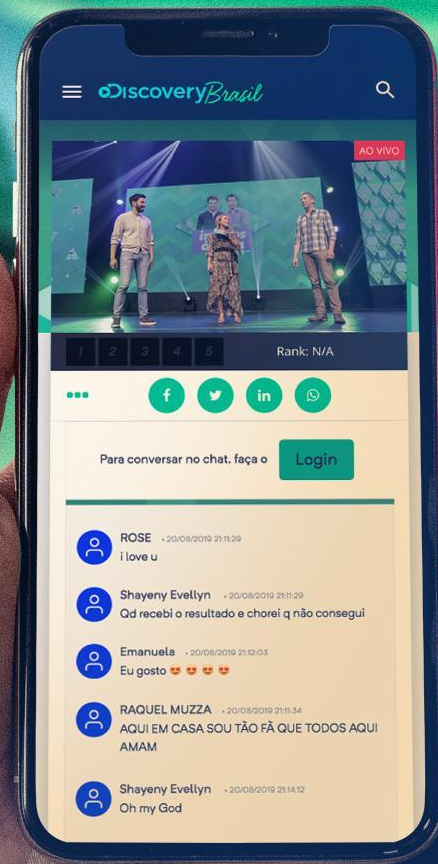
DiscoveryBrasil

AO VIVO

1 2 3 4 5

Rank: N/A

Para conversar no chat, faça o Login

ROSE • 20/08/2019 21:11:29
i love u

Shayeny Evellyn • 20/08/2019 21:11:29
Qd recebi o resultado e chorei q não consegui

Emanuela • 20/08/2019 21:12:03
Eu gosto 😍 😍 😍 😍

RAQUEL MUZZA • 20/08/2019 21:11:34
AQUI EM CASA SOU TÃO FÃ QUE TODOS AQUI AMAM

Shayeny Evellyn • 20/08/2019 21:14:12
Oh my God